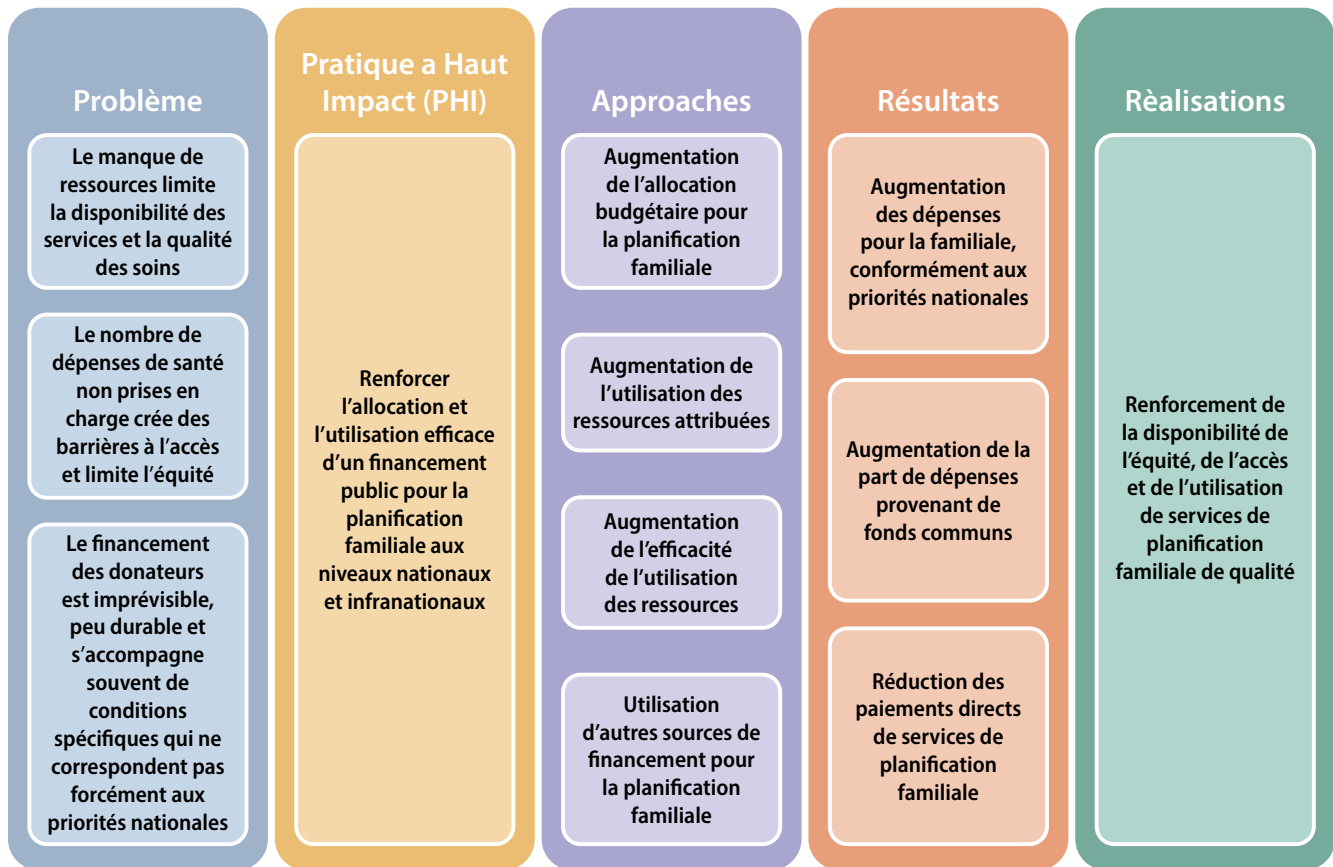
Problème

Le manque de ressources limite la disponibilité des services et la qualité des soins

Le nombre de dépenses de santé non prises en charge crée des barrières à l'accès et limite l'équité

Le financement des donateurs est imprévisible, peu durable et s'accompagne souvent de conditions spécifiques qui ne correspondent pas forcément aux priorités nationales

Pratique a Haut Impact (PHI)

Renforcer l'allocation et l'utilisation efficace d'un financement public pour la planification familiale aux niveaux nationaux et infranationaux

Approaches

Augmentation de l'allocation budgétaire pour la planification familiale

Augmentation de l'utilisation des ressources attribuées

Augmentation de l'efficacité de l'utilisation des ressources

Utilisation d'autres sources de financement pour la planification familiale

Résultats

Augmentation des dépenses pour la familiale, conformément aux priorités nationales

Augmentation de la part de dépenses provenant de fonds communs

Réduction des paiements directs de services de planification familiale

Règalisations

Renforcement de la disponibilité de l'équité, de l'accès et de l'utilisation de services de planification familiale de qualité